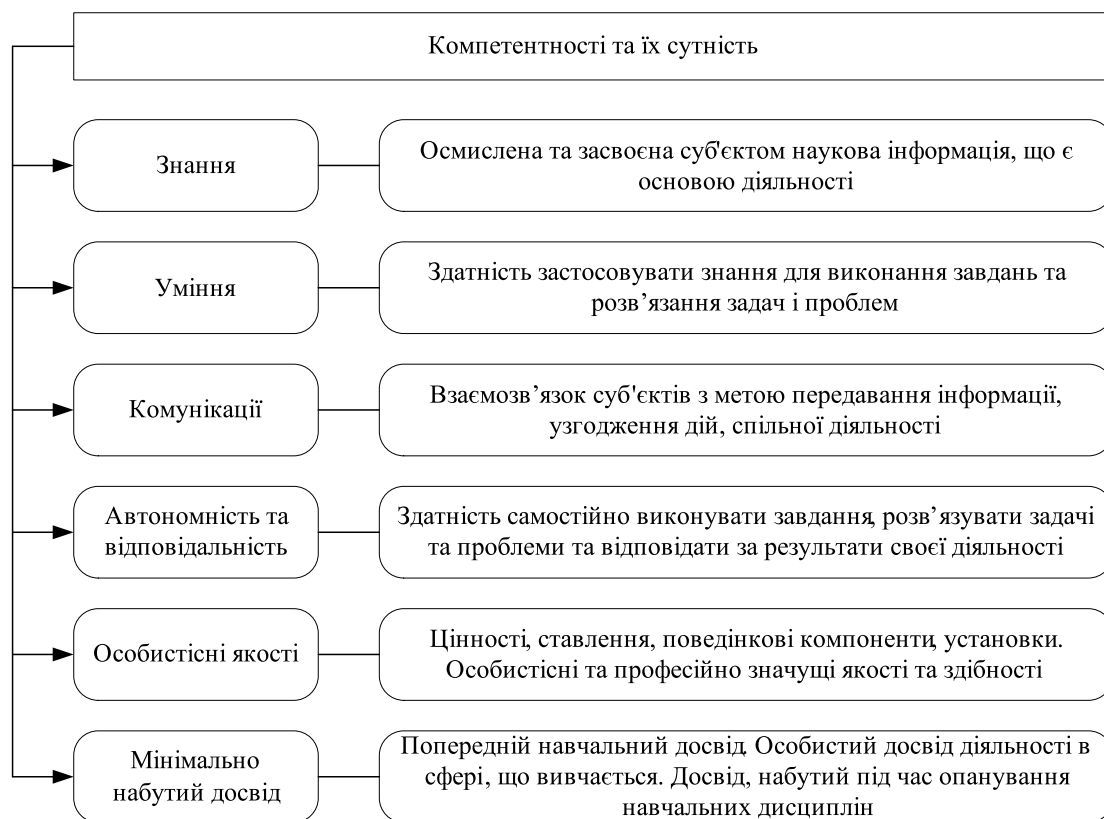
Компетентності та їх сутність

Знання

Осмислена та засвоєна суб'єктом наукова інформація, що є основою діяльності

Уміння

Здатність застосовувати знання для виконання завдань та розв’язання задач і проблем

Комунікації

Взаємозв’язок суб'єктів з метою передавання інформації, узгодження дій, спільної діяльності

Автономність та відповідальність

Здатність самостійно виконувати завдання, розв’язувати задачі та проблеми та відповідати за результати своєї діяльності

Особистісні якості

Цінності, ставлення, поведінкові компоненти, установки. Особистісні та професійно значущі якості та здібності

Мінімально набутий досвід

Попередній навчальний досвід. Особистий досвід діяльності в сфері, що вивчається. Досвід, набутий під час опанування навчальних дисциплін